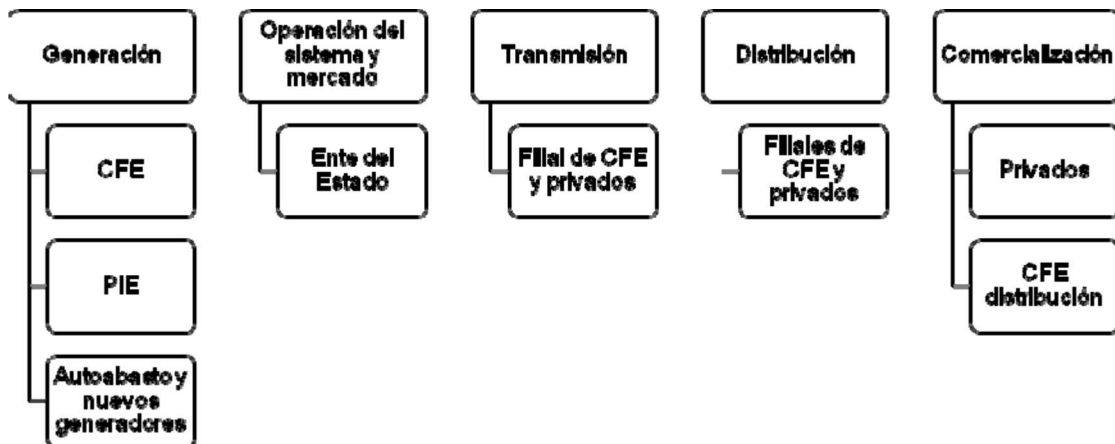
Generación

CFE

PIE

Autoabasto y nuevos generadores

Operación del sistema y mercado

Ente del Estado

Transmisión

Filial de CFE y privados

Distribución

Filiales de CFE y privados

Comercialización

Privados

CFE distribución